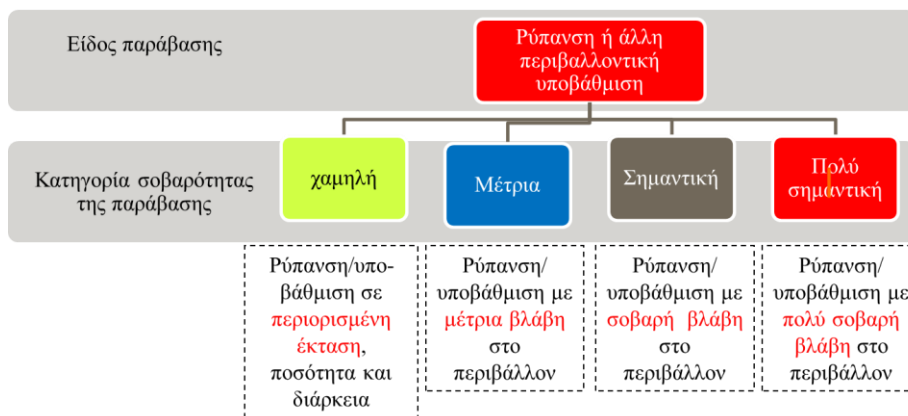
Είδος παράβασης

Ρύπανση ή άλλη περιβαλλοντική υποβάθμιση

Κατηγορία σοβαρότητας της παράβασης

χαμηλή

Μέτρια

Σημαντική

Πολύ σημαντική

Ρύπανση/υποβάθμιση σε περιορισμένη έκταση, ποσότητα και διάρκεια

Ρύπανση/ υποβάθμιση με μέτρια βλάβη στο περιβάλλον

Ρύπανση/ υποβάθμιση με σοβαρή βλάβη στο περιβάλλον

Ρύπανση/ υποβάθμιση με πολύ σοβαρή βλάβη στο περιβάλλον